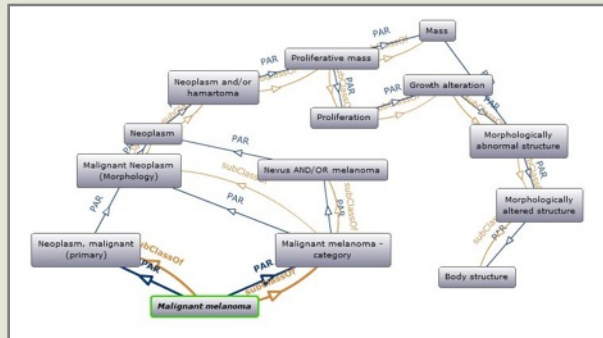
Mass

PAR

Proliferative mass

PAR

Neoplasm and/or hamartoma

PAR

PAR

Growth alteration

PAR

Proliferation

Neoplasm

PAR

Morphologically abnormal structure

Malignant Neoplasm (Morphology)

Nevus AND/OR melanoma

subClassOf

PAR

PAR

PAR

subClassOf

PAR

Morphologically altered structure

PAR

subClassOf

Neoplasm, malignant (primary)

subClassOf

Malignant melanoma - category

PAR

PAR

subClassOf

Body structure

Malignant melanoma